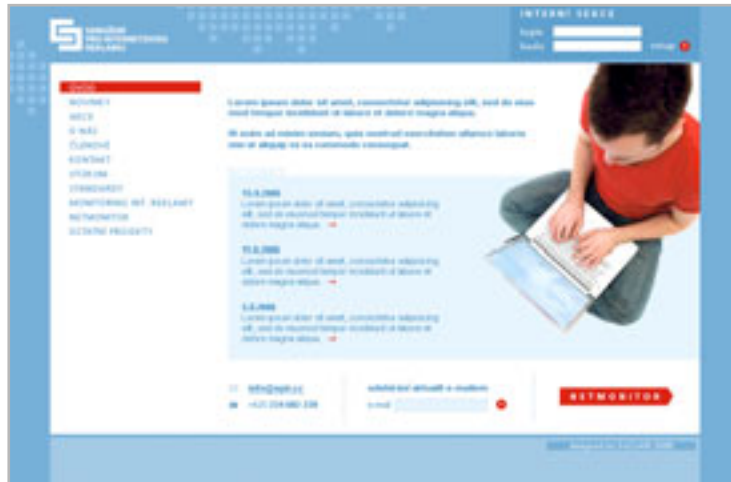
SDRUŽENÍ PRO INTERNETOVOU REKLAMU

INTERNÍ SEKCE
login
heslo
vstup

ÚVOD
NOVINKY
AKCE
O NÁS
ČLENOVÉ
KONTAKT
VÝZKUM
STANDARDY
MONITORING INT. REKLAMY
NETMONITOR
OSTATNÍ PROJEKTY

Lorem ipsum dolor sit amet, consectetur adipisicing elit, sed do eius mod tempor incididunt ut labore et dolore magna aliqua.

Ut enim ad minim veniam, quis nostrud exercitation ullamco laboris nisi ut aliquip ex ea commodo consequat.

13.5.2006
Lorem ipsum dolor sit amet, consectetur adipisicing elit, sed do eiusmod tempor incididunt ut labore et dolore magna aliqua.

11.5.2006
Lorem ipsum dolor sit amet, consectetur adipisicing elit, sed do eiusmod tempor incididunt ut labore et dolore magna aliqua.

1.5.2006
Lorem ipsum dolor sit amet, consectetur adipisicing elit, sed do eiusmod tempor incididunt ut labore et dolore magna aliqua.

info@spir.cz
+420 234 680 236

odebírání aktualit e-mailem
e-mail

NETMONITOR

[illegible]